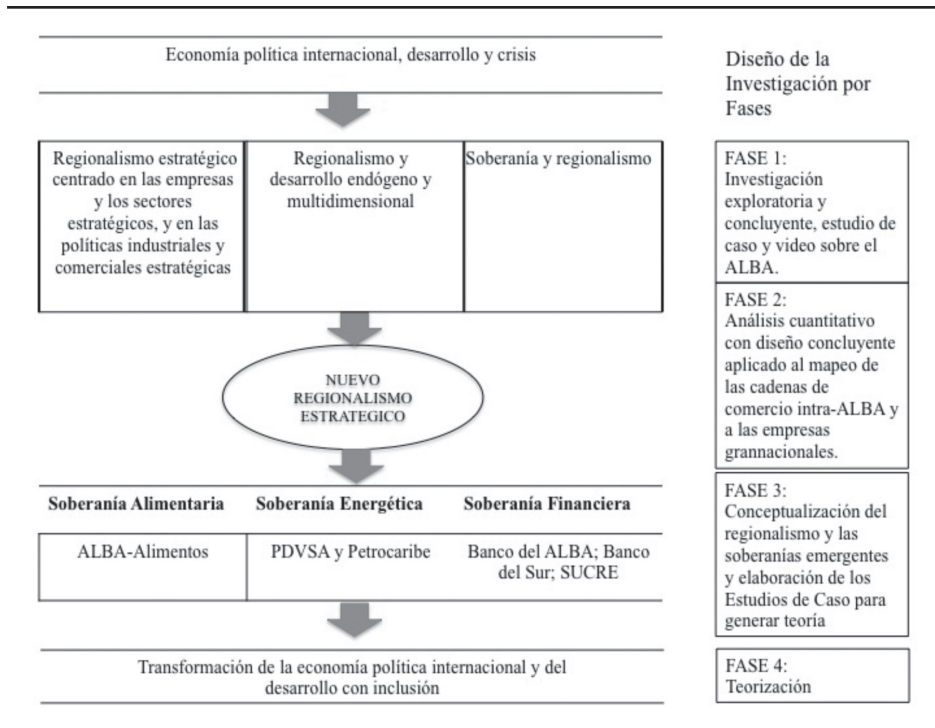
Economía política internacional, desarrollo y crisis

Diseño de la Investigación por Fases

| Regionalismo estratégico centrado en las empresas y los sectores estratégicos, y en las políticas industriales y comerciales estratégicas | Regionalismo y desarrollo endógeno y multidimensional | Soberanía y regionalismo |
|---|---|---|

FASE 1: Investigación exploratoria y concluyente, estudio de caso y video sobre el ALBA.

FASE 2: Análisis cuantitativo con diseño concluyente aplicado al mapeo de las cadenas de comercio intra-ALBA y a las empresas grannacionales.

NUEVO REGIONALISMO ESTRATEGICO

| Soberanía Alimentaria | Soberanía Energética | Soberanía Financiera |
|---|---|---|
| ALBA-Alimentos | PDVSA y Petrocaribe | Banco del ALBA; Banco del Sur; SUCRE |

FASE 3: Conceptualización del regionalismo y las soberanías emergentes y elaboración de los Estudios de Caso para generar teoría

Transformación de la economía política internacional y del desarrollo con inclusión

FASE 4: Teorización